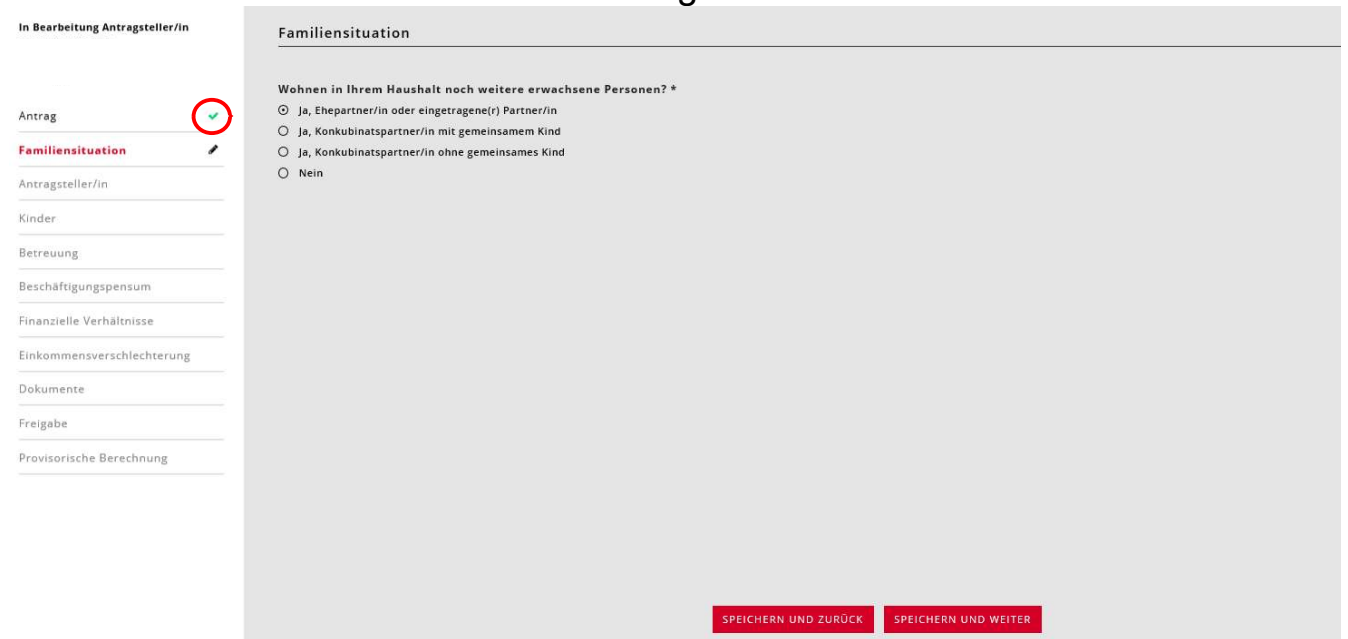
In Bearbeitung Antragsteller/in

Antrag
Familiensituation
Antragsteller/in
Kinder
Betreuung
Beschäftigungspensum
Finanzielle Verhältnisse
Einkommensverschlechterung
Dokumente
Freigabe
Provisorische Berechnung

Familiensituation

Wohnen in Ihrem Haushalt noch weitere erwachsene Personen? *

Ja, Ehepartner/in oder eingetragene(r) Partner/in
Ja, Konkubinatspartner/in mit gemeinsamem Kind
Ja, Konkubinatspartner/in ohne gemeinsames Kind
Nein

SPEICHERN UND ZURÜCK
SPEICHERN UND WEITER